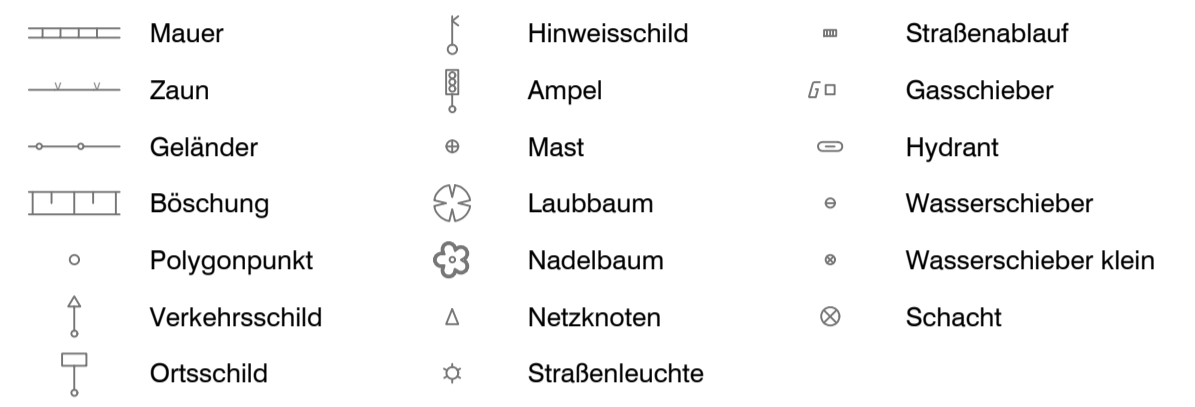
Mauer
Zaun
Geländer
Böschung
Polygonpunkt
Verkehrsschild
Ortsschild

Hinweisschild
Ampel
Mast
Laubbaum
Nadelbaum
Netzknoten
Straßenleuchte

Straßenablauf
G Gasschieber
Hydrant
Wasserschieber
Wasserschieber klein
Schacht